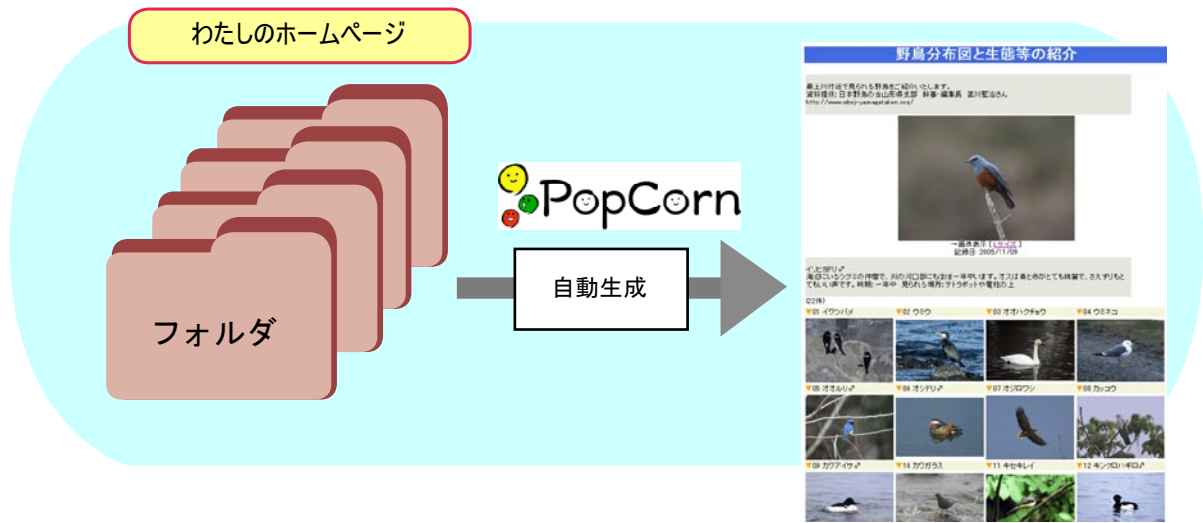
わたしのホームページ

フォルダ

PopCorn

自動生成

野鳥分布図と生態等の紹介

最上川付近で見られる野鳥をご紹介いたします。
資料提供：日本野鳥の会山形県支部 幹事・編集長 渡川聖治さん
http://www.wbsj-yamagataken.org/

→画像表示［［サイズ］］
記録日：2005/11/09

イソヒヨドリ♂
海岸にいるツグミの仲間で、川の河口部にもおほー年中います。オスは青と赤がとても綺麗で、さえずりもとてもいい声です。時期：一年中 見られる場所：テトラポットや電柱の上

(22件)

▼01 イワツバメ
▼02 ウミウ
▼03 オオハクチョウ
▼04 ウミネコ
▼05 オオルリ♂
▼06 オシドリ♂
▼07 オジロワシ
▼08 カッコウ
▼09 カワアイサ♂
▼10 カワガラス
▼11 キセキレイ
▼12 キンクロハジロ♂